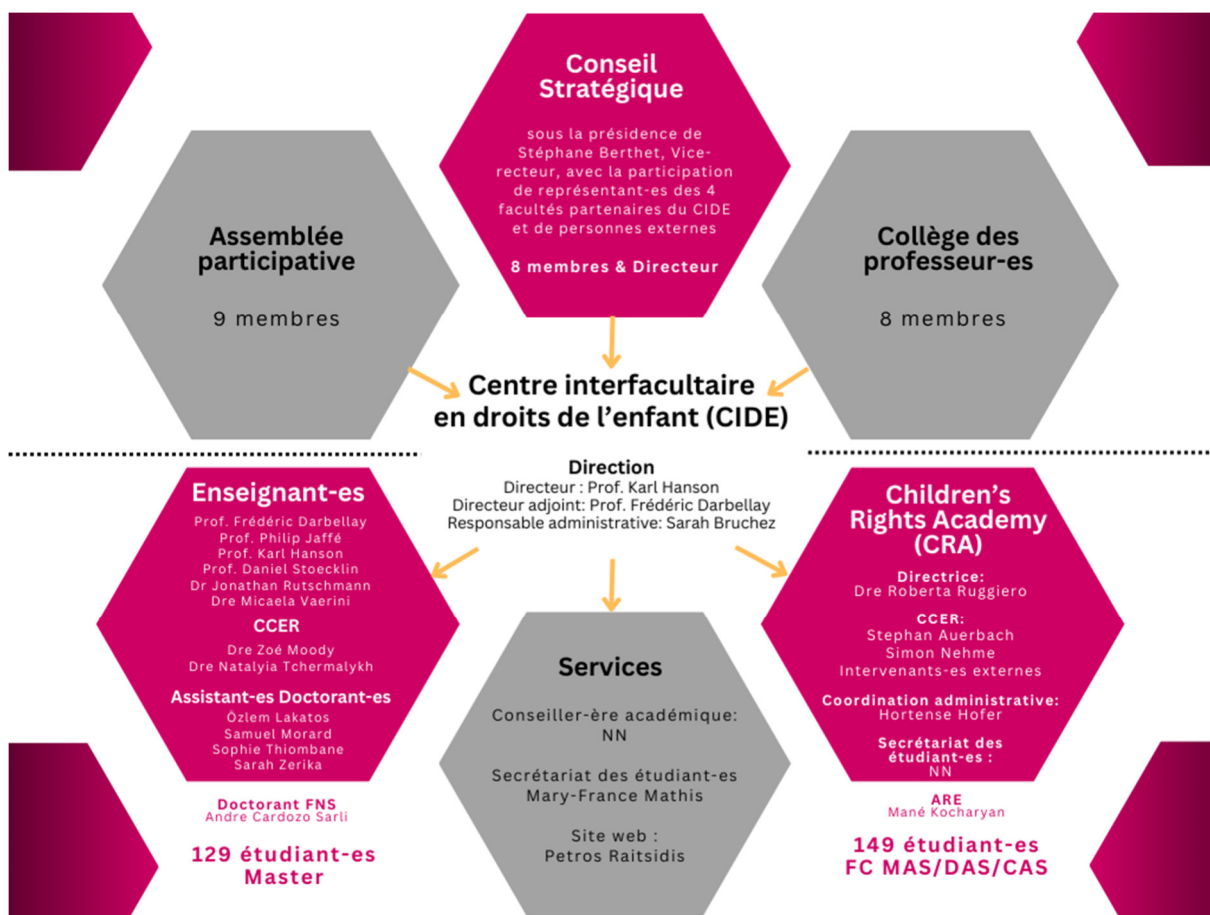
Conseil Stratégique

sous la présidence de Stéphane Berthet, Vice-recteur, avec la participation de représentant-es des 4 facultés partenaires du CIDE et de personnes externes

8 membres & Directeur

Assemblée participative

9 membres

Collège des professeur-es

8 membres

Centre interfacultaire en droits de l'enfant (CIDE)

Direction
Directeur : Prof. Karl Hanson
Directeur adjoint: Prof. Frédéric Darbellay
Responsable administrative: Sarah Bruchez

Enseignant-es
Prof. Frédéric Darbellay
Prof. Philip Jaffé
Prof. Karl Hanson
Prof. Daniel Stoecklin
Dr Jonathan Rutschmann
Dre Micaela Vaerini

CCER
Dre Zoé Moody
Dre Natalyia Tchermalykh

Assistant-es Doctorant-es
Özlem Lakatos
Samuel Morard
Sophie Thiombane
Sarah Zerika

Doctorant FNS
Andre Cardozo Sarli

129 étudiant-es Master

Services

Conseiller-ère académique:
NN

Secrétariat des étudiant-es
Mary-France Mathis

Site web :
Petros Raitsidis

Children's Rights Academy (CRA)

Directrice:
Dre Roberta Ruggiero

CCER:
Stephan Auerbach
Simon Nehme
Intervenants-es externes

Coordination administrative:
Hortense Hofer

Secrétariat des étudiant-es :
NN

ARE
Mané Kocharyan

149 étudiant-es FC MAS/DAS/CAS